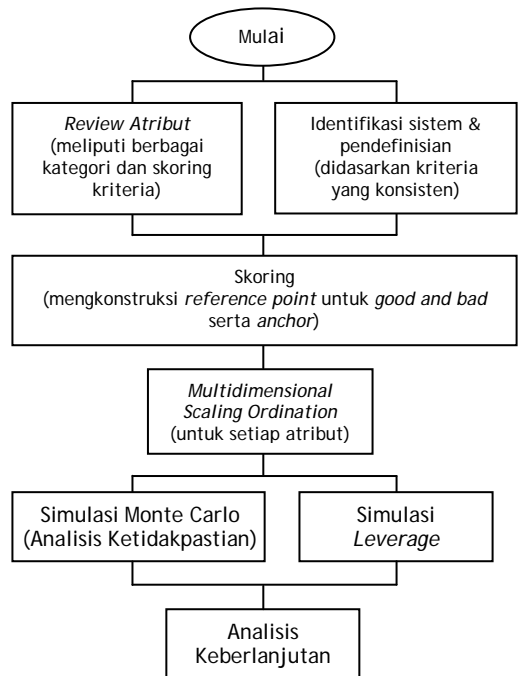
Mulai

Review Atribut (meliputi berbagai kategori dan skoring kriteria)

Identifikasi sistem & pendefinisian (didasarkan kriteria yang konsisten)

Skoring (mengkonstruksi reference point untuk good and bad serta anchor)

Multidimensional Scaling Ordination (untuk setiap atribut)

Simulasi Monte Carlo (Analisis Ketidakpastian)

Simulasi Leverage

Analisis Keberlanjutan